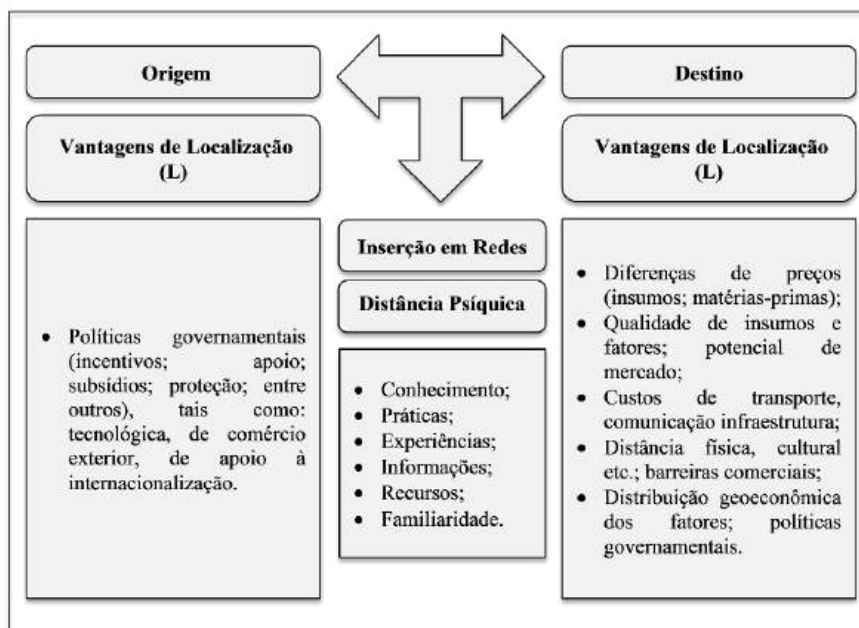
Origem

Vantagens de Localização (L)

- Políticas governamentais (incentivos; apoio; subsídios; proteção; entre outros), tais como: tecnológica, de comércio exterior, de apoio à internacionalização.

Inserção em Redes

Distância Psíquica

- Conhecimento;
- Práticas;
- Experiências;
- Informações;
- Recursos;
- Familiaridade.

Destino

Vantagens de Localização (L)

- Diferenças de preços (insumos; matérias-primas);
- Qualidade de insumos e fatores; potencial de mercado;
- Custos de transporte, comunicação infraestrutura;
- Distância física, cultural etc.; barreiras comerciais;
- Distribuição geoeconômica dos fatores; políticas governamentais.